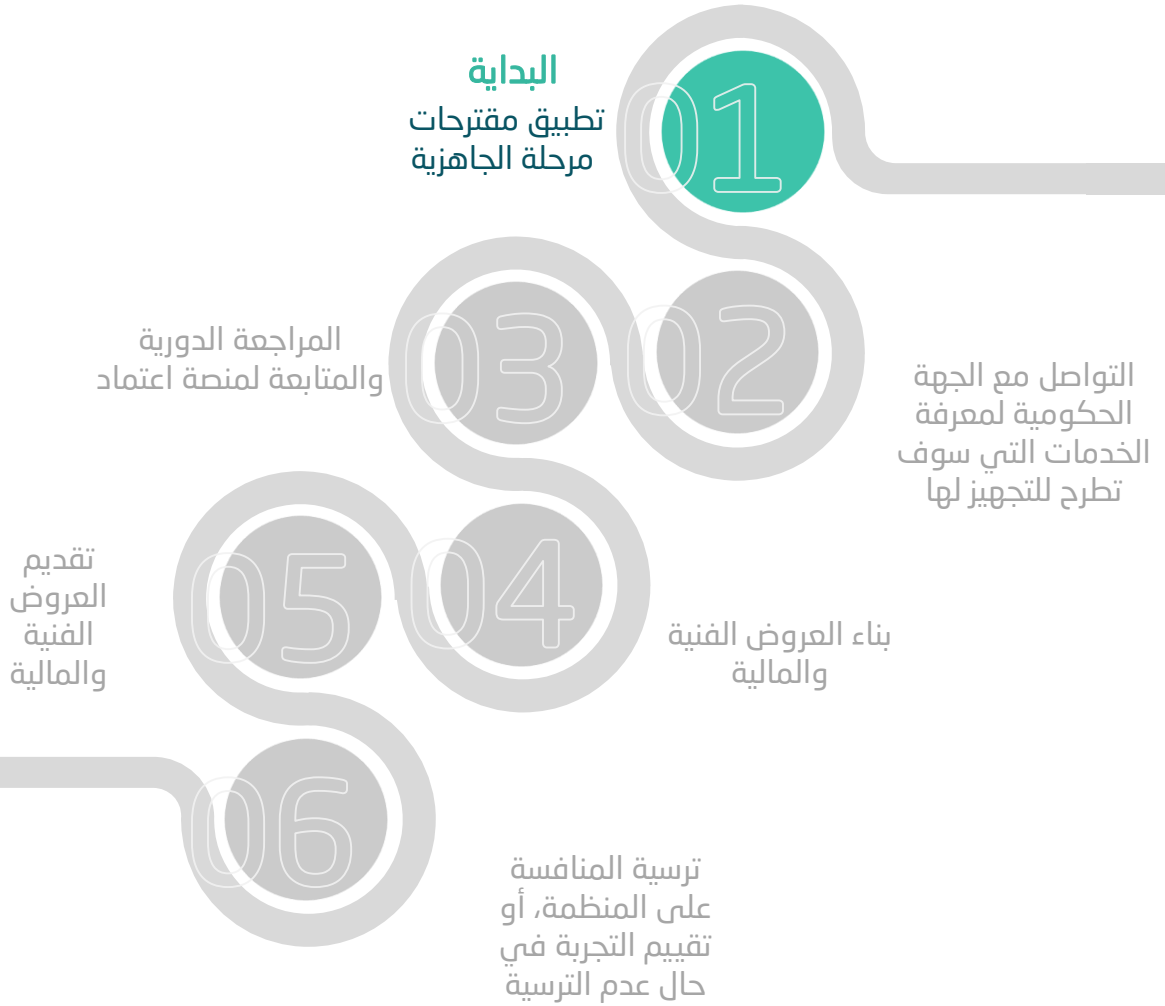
البداية
تطبيق مقترحات مرحلة الجاهزية

01

02

التواصل مع الجهة الحكومية لمعرفة الخدمات التي سوف تطرح للتجهيز لها

03

المراجعة الدورية والمتابعة لمنصة اعتماد

04

بناء العروض الفنية والمالية

05

تقديم العروض الفنية والمالية

06

ترسية المنافسة على المنظمة، أو تقييم التجربة في حال عدم الترسية